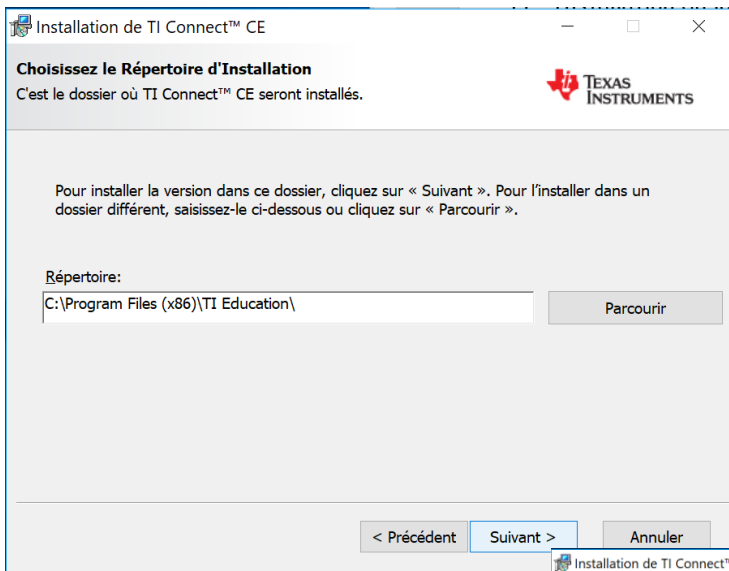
Installation de TI Connect™ CE

Choisissez le Répertoire d'Installation
C'est le dossier où TI Connect™ CE seront installés.

Texas Instruments

Pour installer la version dans ce dossier, cliquez sur « Suivant ». Pour l'installer dans un dossier différent, saisissez-le ci-dessous ou cliquez sur « Parcourir ».

Répertoire:
C:\Program Files (x86)\TI Education\

Parcourir

< Précédent
Suivant >
Annuler

Installation de TI Connect™